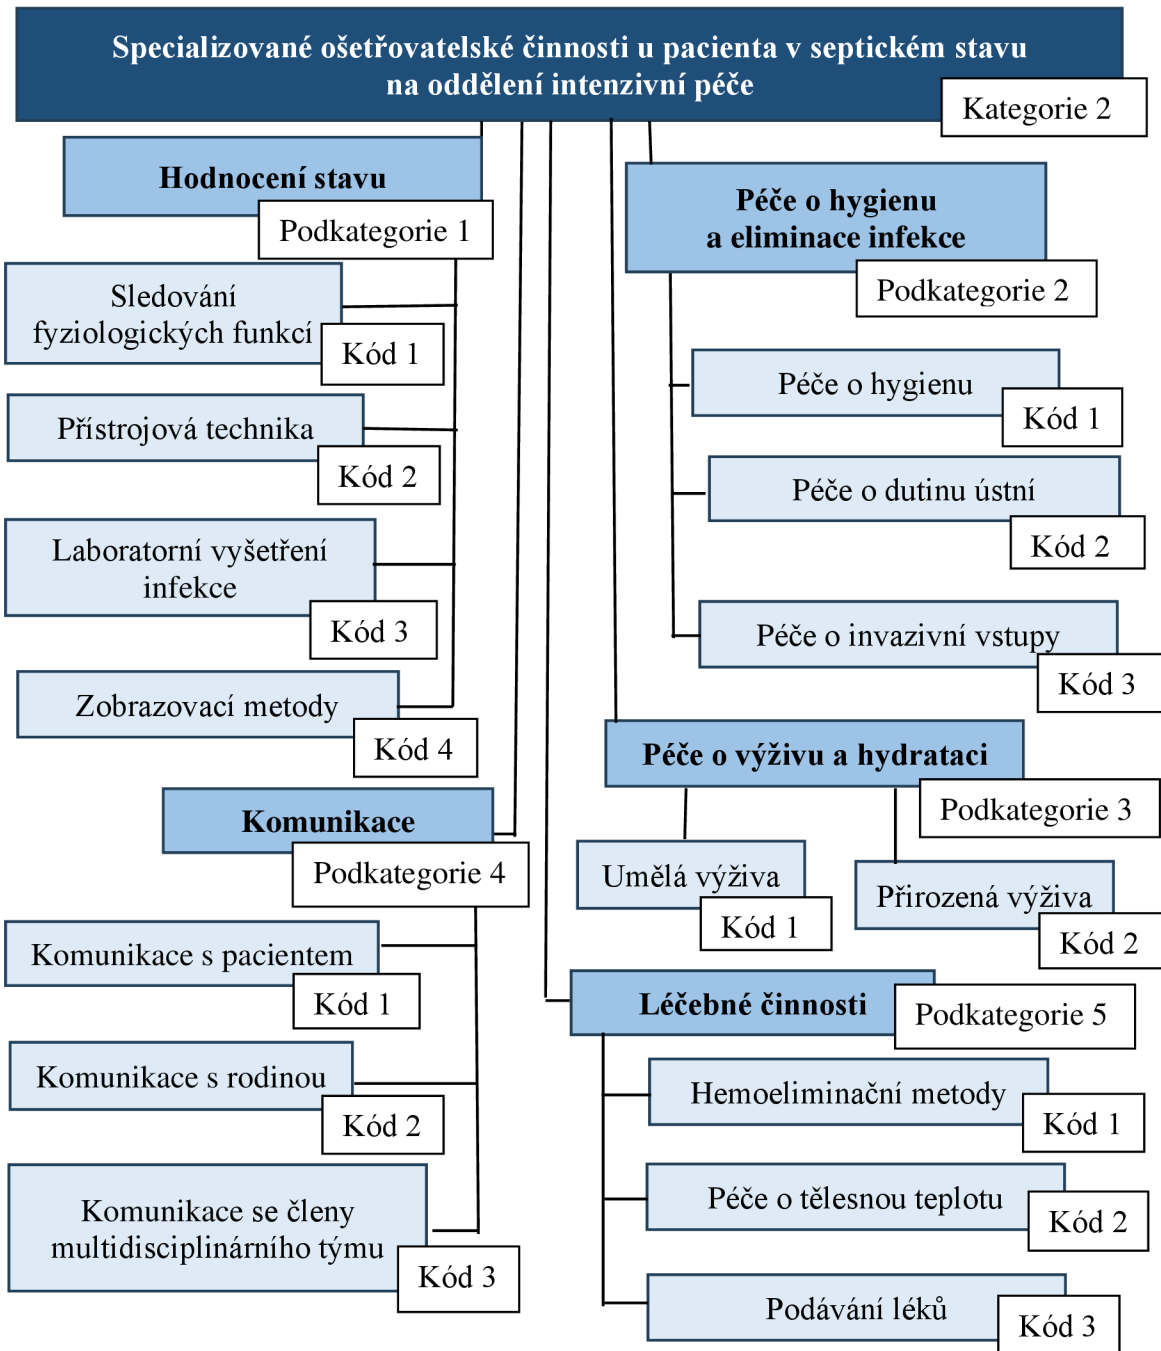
Specializované ošetřovatelské činnosti u pacienta v septickém stavu na oddělení intenzivní péče

Kategorie 2

Hodnocení stavu

Podkategorie 1

Sledování fyziologických funkcí

Kód 1

Přístrojová technika

Kód 2

Laboratorní vyšetření infekce

Kód 3

Zobrazovací metody

Kód 4

Komunikace

Podkategorie 4

Komunikace s pacientem

Kód 1

Komunikace s rodinou

Kód 2

Komunikace se členy multidisciplinárního týmu

Kód 3

Péče o hygienu a eliminace infekce

Podkategorie 2

Péče o hygienu

Kód 1

Péče o dutinu ústní

Kód 2

Péče o invazivní vstupy

Kód 3

Péče o výživu a hydrataci

Podkategorie 3

Umělá výživa

Kód 1

Přirozená výživa

Kód 2

Léčebné činnosti

Podkategorie 5

Hemoeliminační metody

Kód 1

Péče o tělesnou teplotu

Kód 2

Podávání léků

Kód 3